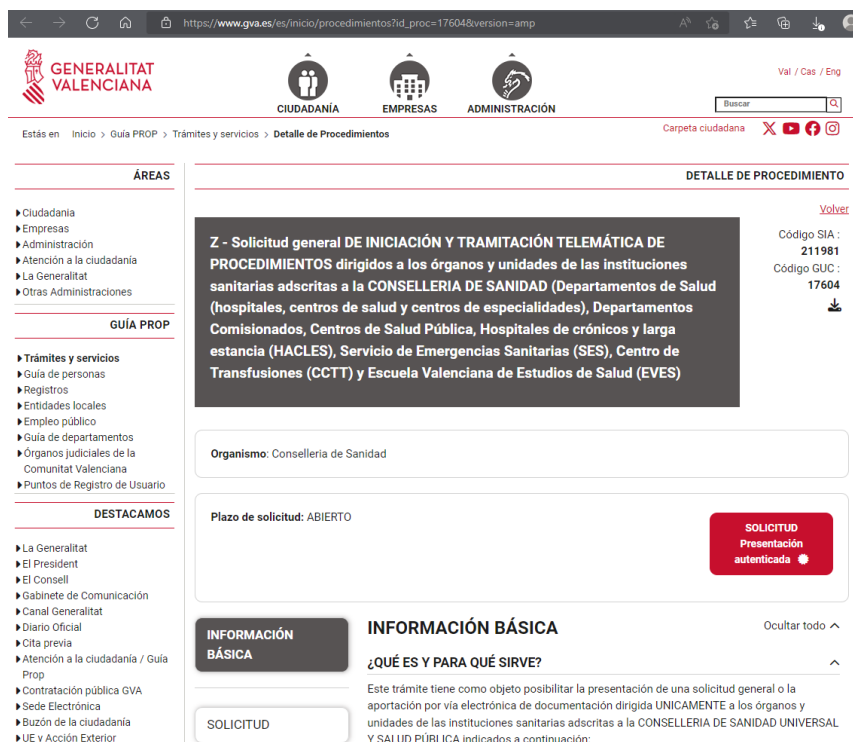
https://www.gva.es/es/inicio/procedimientos?id_proc=17604&version=amp

GENERALITAT VALENCIANA

CIUDADANÍA EMPRESAS ADMINISTRACIÓN

Val / Cas / Eng

Buscar

Estás en Inicio > Guía PROP > Trámites y servicios > Detalle de Procedimientos

Carpeta ciudadana

ÁREAS

▸Ciudadania
▸Empresas
▸Administración
▸Atención a la ciudadanía
▸La Generalitat
▸Otras Administraciones

GUÍA PROP

▸Trámites y servicios
▸Guía de personas
▸Registros
▸Entidades locales
▸Empleo público
▸Guía de departamentos
▸Órganos judiciales de la Comunitat Valenciana
▸Puntos de Registro de Usuario

DESTACAMOS

▸La Generalitat
▸El President
▸El Consell
▸Gabinete de Comunicación
▸Canal Generalitat
▸Diario Oficial
▸Cita previa
▸Atención a la ciudadanía / Guía Prop
▸Contratación pública GVA
▸Sede Electrónica
▸Buzón de la ciudadanía
▸UE y Acción Exterior

DETALLE DE PROCEDIMIENTO

Volver

Z - Solicitud general DE INICIACIÓN Y TRAMITACIÓN TELEMÁTICA DE PROCEDIMIENTOS dirigidos a los órganos y unidades de las instituciones sanitarias adscritas a la CONSELLERIA DE SANIDAD (Departamentos de Salud (hospitales, centros de salud y centros de especialidades), Departamentos Comisionados, Centros de Salud Pública, Hospitales de crónicos y larga estancia (HACLES), Servicio de Emergencias Sanitarias (SES), Centro de Transfusiones (CCTT) y Escuela Valenciana de Estudios de Salud (EVES)

Código SIA : 211981
Código GUC : 17604

Organismo: Conselleria de Sanidad

Plazo de solicitud: ABIERTO

SOLICITUD Presentación autenticada

INFORMACIÓN BÁSICA

SOLICITUD

INFORMACIÓN BÁSICA

Ocultar todo

¿QUÉ ES Y PARA QUÉ SIRVE?

Este trámite tiene como objeto posibilitar la presentación de una solicitud general o la aportación por vía electrónica de documentación dirigida UNICAMENTE a los órganos y unidades de las instituciones sanitarias adscritas a la CONSELLERIA DE SANIDAD UNIVERSAL Y SALUD PÚBLICA indicados a continuación: